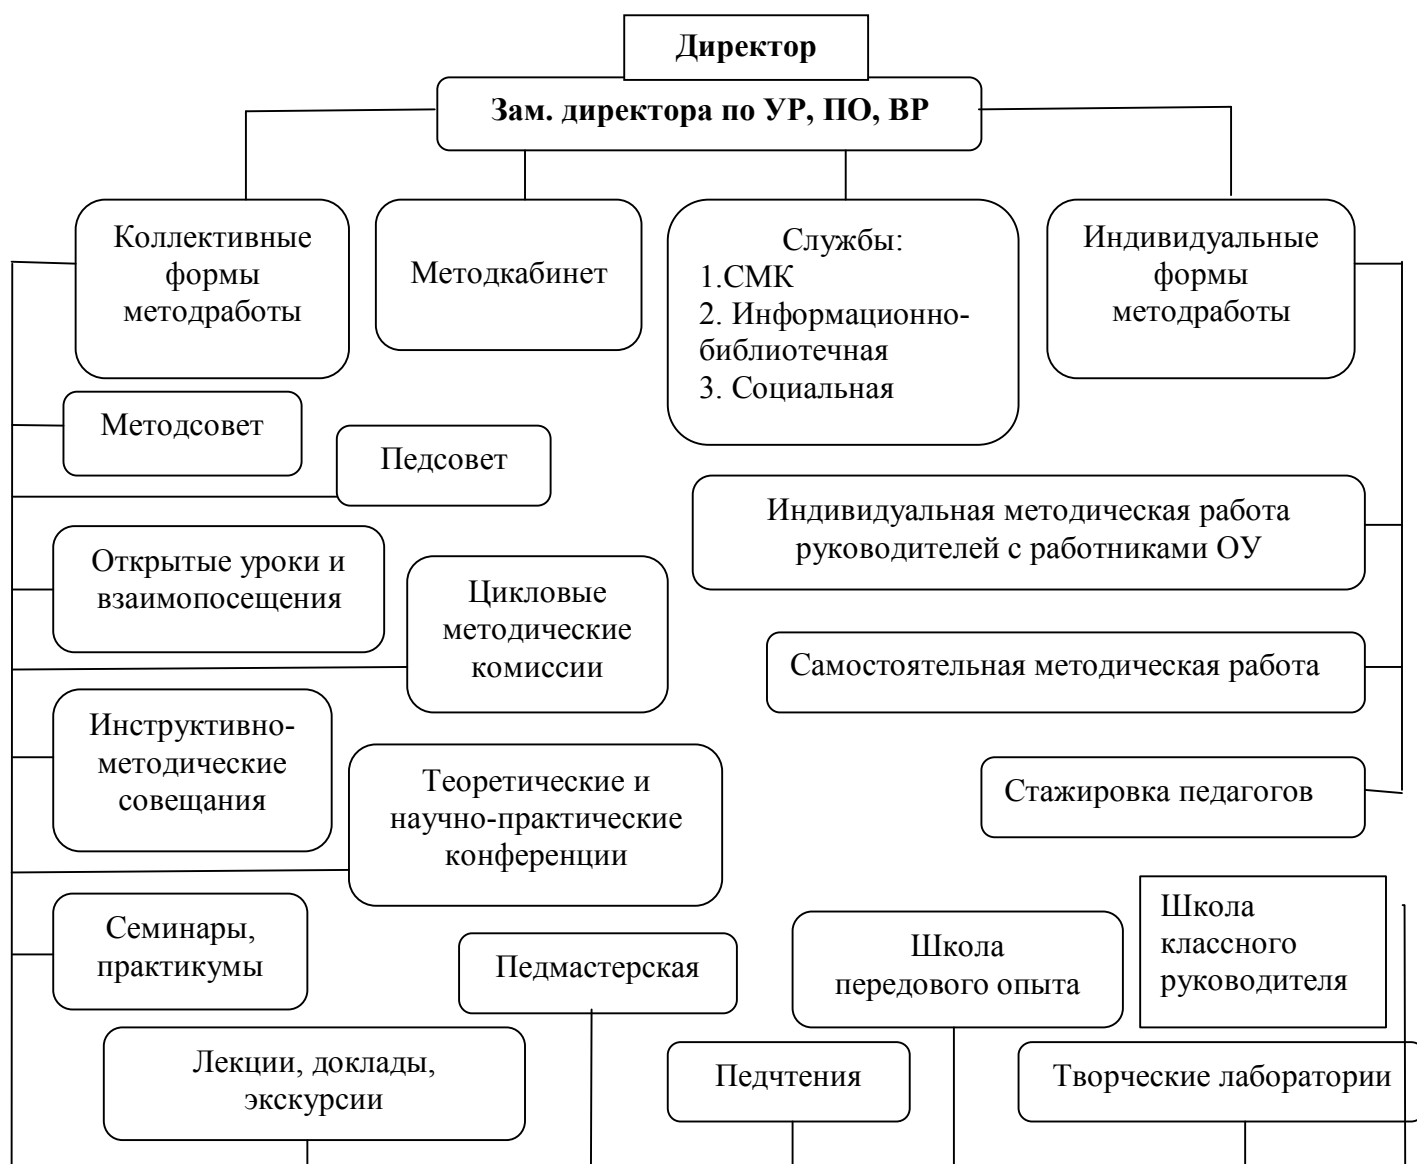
Директор

Зам. директора по УР, ПО, ВР

Коллективные формы методработы

Методкабинет

Службы:
1.СМК
2. Информационно-библиотечная
3. Социальная

Индивидуальные формы методработы

Методсовет

Педсовет

Индивидуальная методическая работа руководителей с работниками ОУ

Открытые уроки и взаимопосещения

Цикловые методические комиссии

Самостоятельная методическая работа

Инструктивно-методические совещания

Теоретические и научно-практические конференции

Стажировка педагогов

Семинары, практикумы

Педмастерская

Школа передового опыта

Школа классного руководителя

Лекции, доклады, экскурсии

Педчтения

Творческие лаборатории